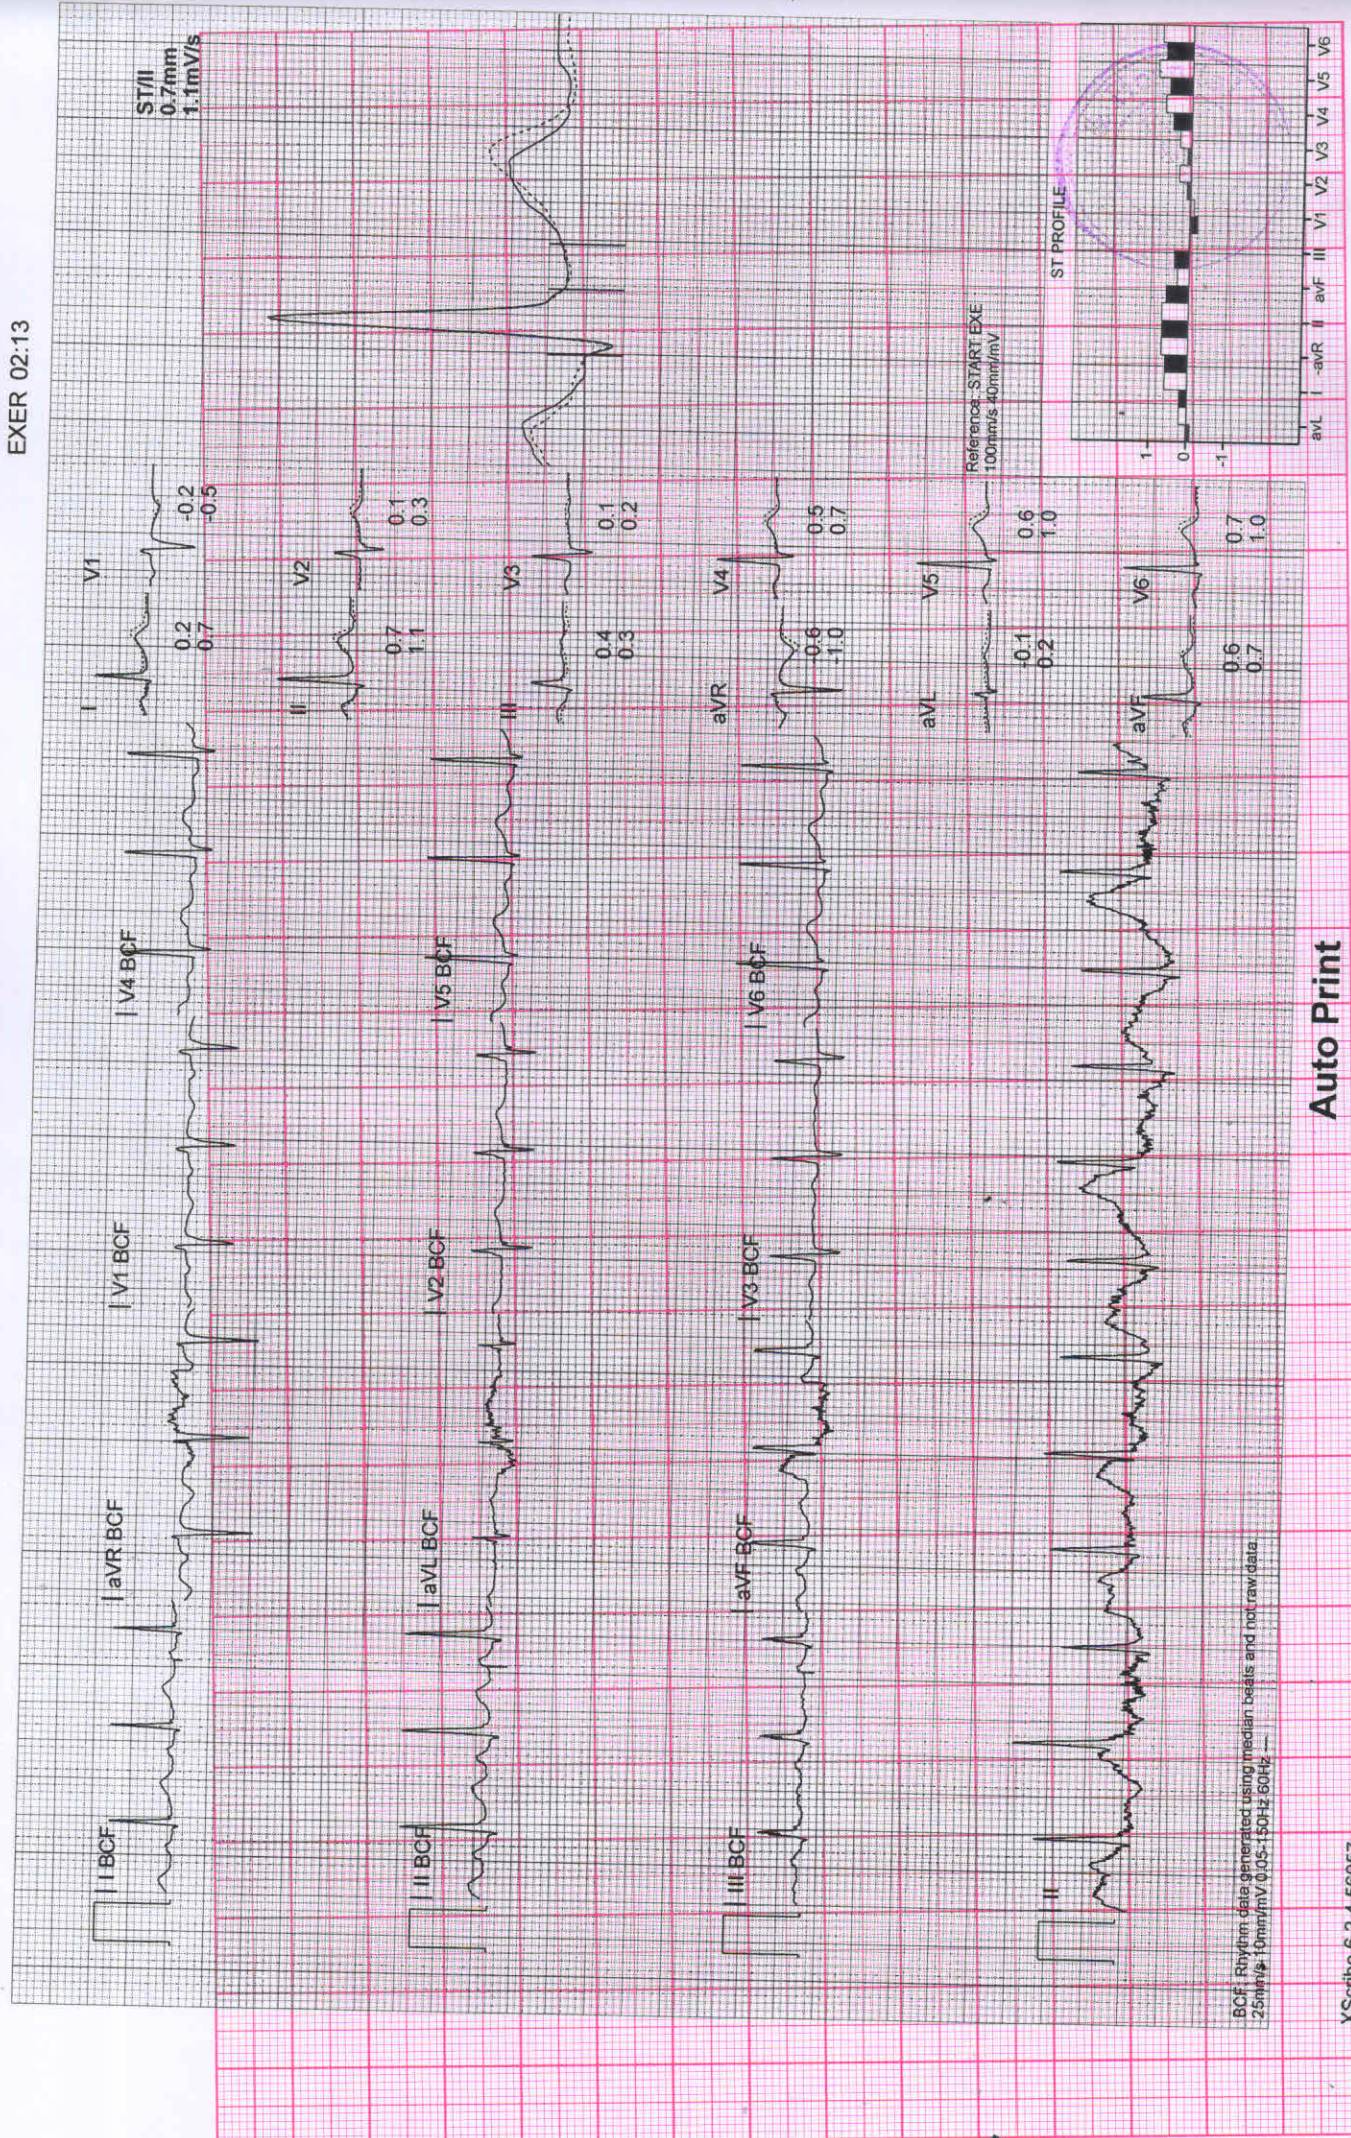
EXER 02:13

ST/II
0.7mm
1.1mV/s

I
V1
0.2
0.7
-0.2
-0.5

II
V2
0.7
1.1
0.1
0.3

III
V3
0.4
0.3
0.1
0.2

aVR
V4
0.6
1.0
0.5
0.7

aVL
V5
-0.1
0.2
0.6
1.0

aVF
V6
0.6
0.7
0.7
1.0

Reference: START EXE
100mm/s 40mm/mV

ST PROFILE
1
0
-1
aVL I -aVR II aVF III V1 V2 V3 V4 V5 V6

I BCF
aVR BCF
V1 BCF
V4 BCF

II BCF
aVL BCF
V2 BCF
V5 BCF

III BCF
aVF BCF
V3 BCF
V6 BCF

II

BCF: Rhythm data generated using median beats and not raw data
25mm/s 10mm/mV 0.05-150Hz 60Hz

Auto Print

XScribe 5.34 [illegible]